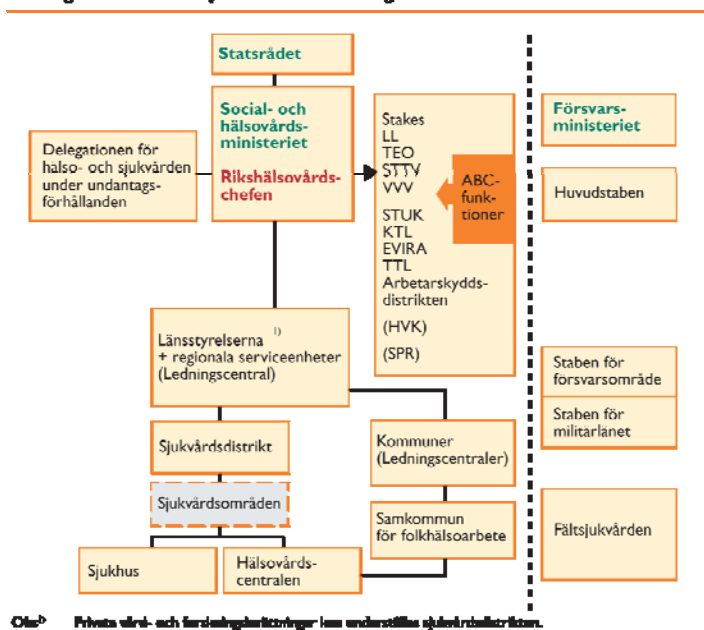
Statsrådet

Social- och hälsovårdsministeriet

Rikshälsovårdschefen

Delegationen för hälso- och sjukvården under undantagsförhållanden

Stakes
LL
TEO
STTV
VVV
STUK
KTL
EVIRA
TTL
Arbetarskyddsdistrikten
(HVK)
(SPR)

ABC-funktioner

Försvarsministeriet

Huvudstaben

Länsstyrelserna 1)
+ regionala serviceenheter
(Ledningscentral)

Sjukvårdsdistrikt

Sjukvårdsområden

Sjukhus

Hälsovårdscentralen

Kommuner
(Ledningscentraler)

Samkommun för folkhälsoarbete

Staben för försvarsområde

Staben för militärlänet

Fältsjukvården

Obs 1) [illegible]